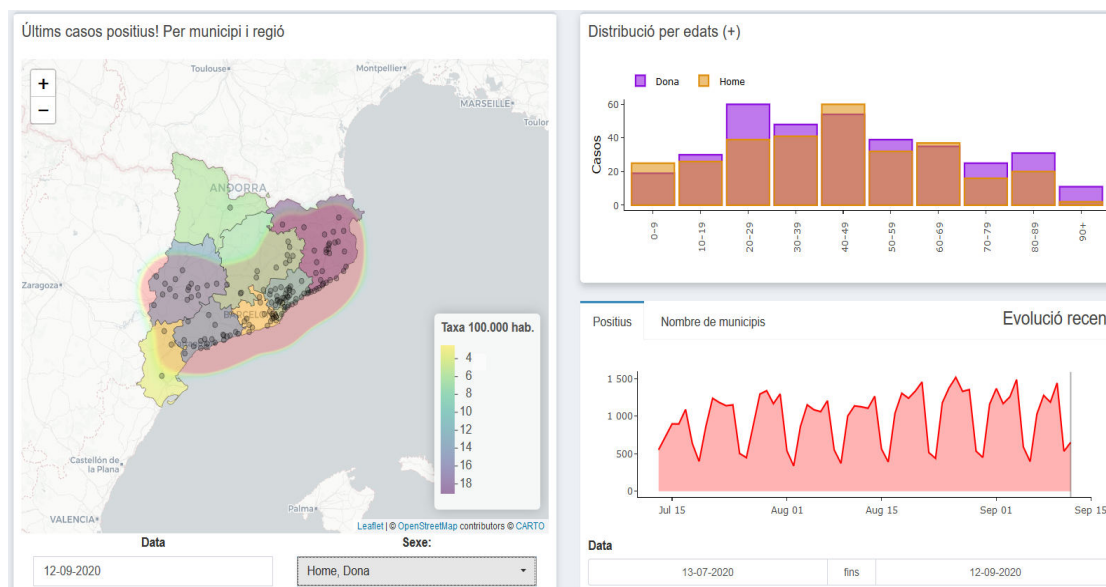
Últims casos positius! Per municipi i regió

+
−

Toulouse
Montpellier
MARSEILLE
Toulo
ANDORRA
Zaragoza
BARCELO
Castellón de la Plana
Palma
VALENCIA

Taxa 100.000 hab.
4
6
8
10
12
14
16
18

Leaflet | © OpenStreetMap contributors © CARTO

Data
12-09-2020
Sexe:
Home, Dona

Distribució per edats (+)

Dona
Home

Casos
0
20
40
60

0-9
10-19
20-29
30-39
40-49
50-59
60-69
70-79
80-89
90+

Positius
Nombre de municipis
Evolució recen

1 500
1 000
500
0

Jul 15
Aug 01
Aug 15
Sep 01
Sep 15

Data
13-07-2020
fins
12-09-2020